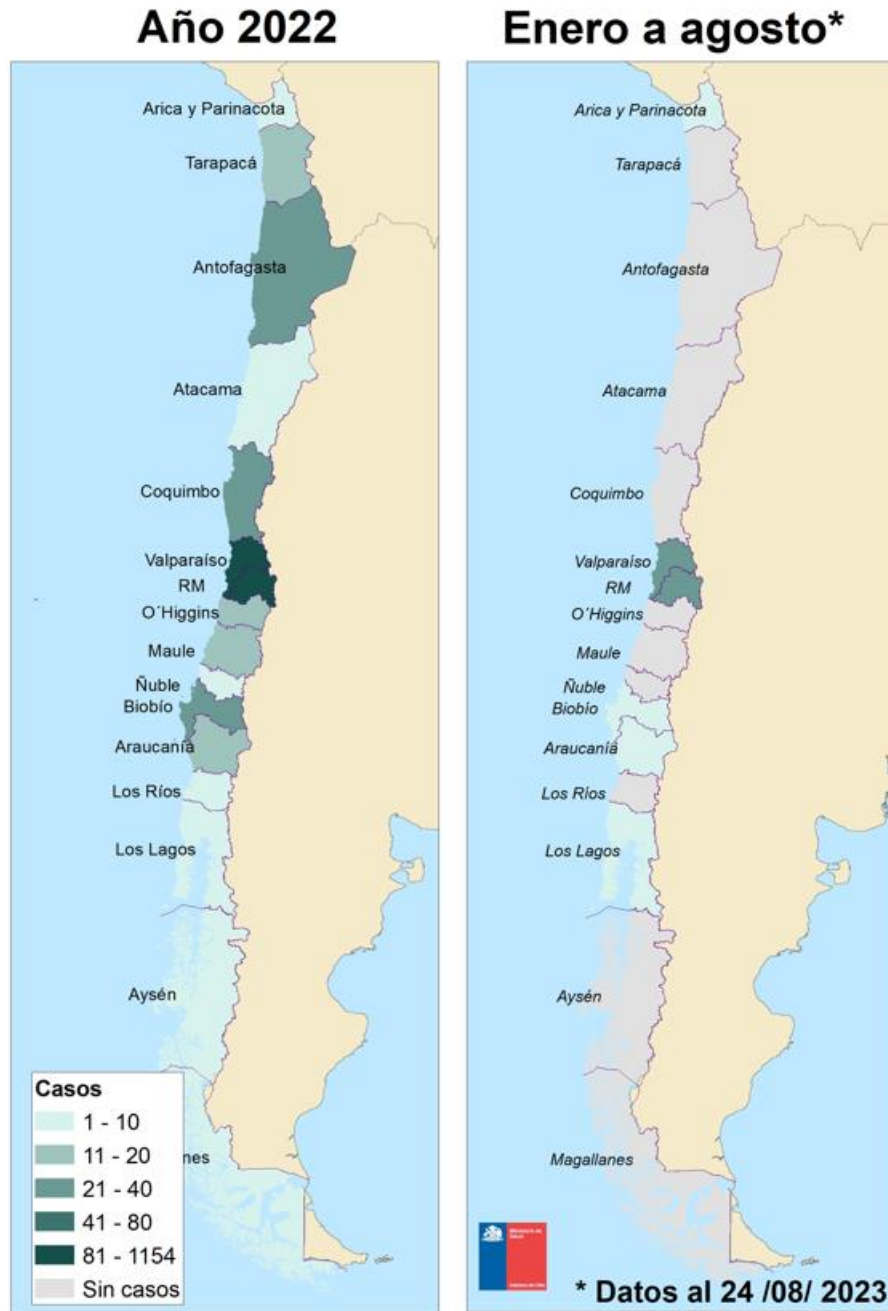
Año 2022

Arica y Parinacota
Tarapacá
Antofagasta
Atacama
Coquimbo
Valparaíso
RM
O´Higgins
Maule
Ñuble
Biobío
Araucanía
Los Ríos
Los Lagos
Aysén
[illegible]nes

Casos
1 - 10
11 - 20
21 - 40
41 - 80
81 - 1154
Sin casos

Enero a agosto*

Arica y Parinacota
Tarapacá
Antofagasta
Atacama
Coquimbo
Valparaíso
RM
O´Higgins
Maule
Ñuble
Biobío
Araucanía
Los Ríos
Los Lagos
Aysén
Magallanes

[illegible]

* Datos al 24 /08/ 2023